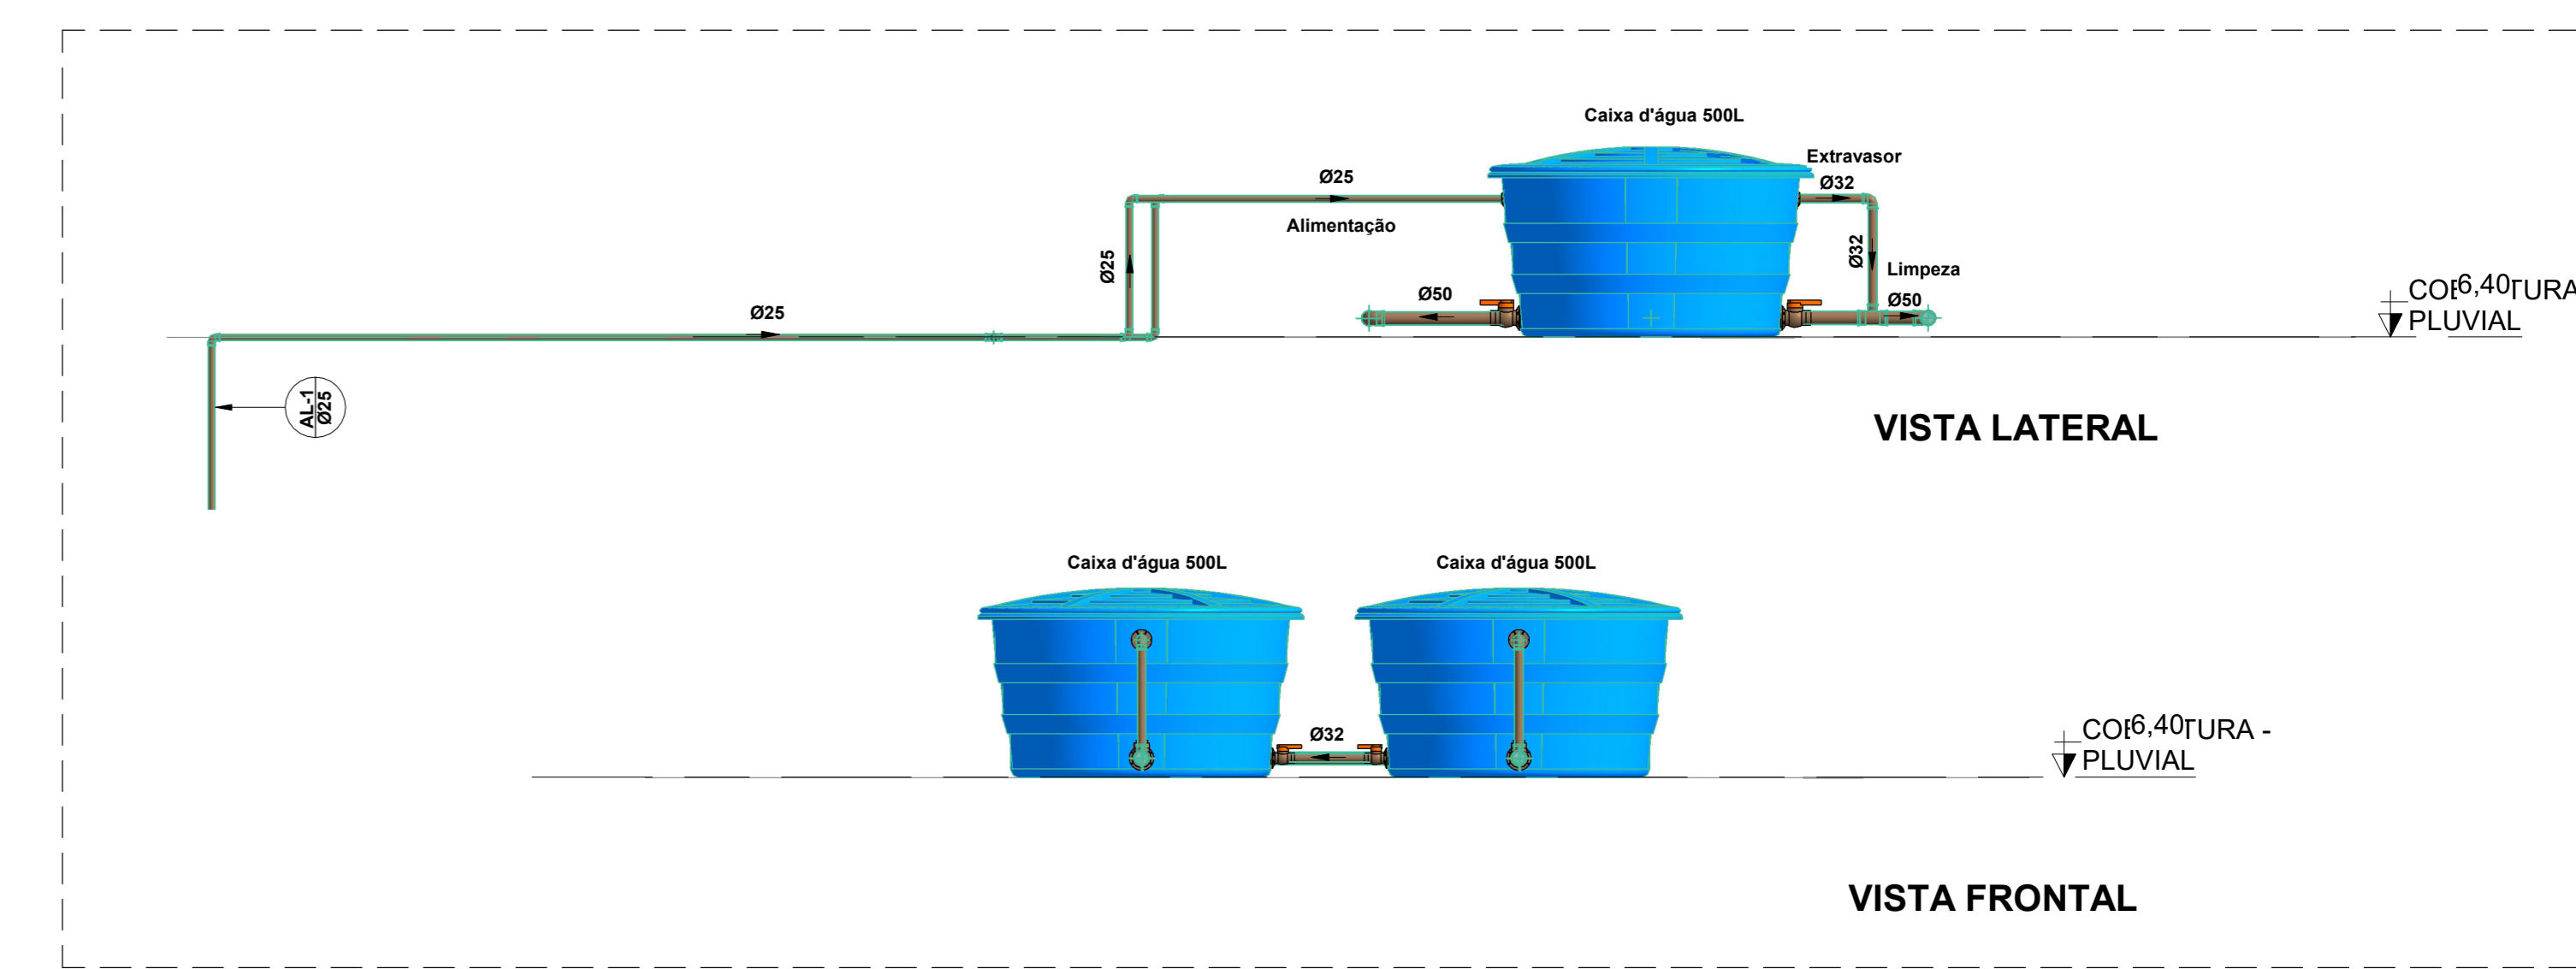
Caixa d'água 500L

Extravasor

Ø32

Ø25

Alimentação

Ø25

Ø32

Limpeza

Ø50

Ø50

Ø25

COB6,40TURA
PLUVIAL

AL-1
Ø25

VISTA LATERAL

Caixa d'água 500L

Caixa d'água 500L

Ø32

COB6,40TURA -
PLUVIAL

VISTA FRONTAL